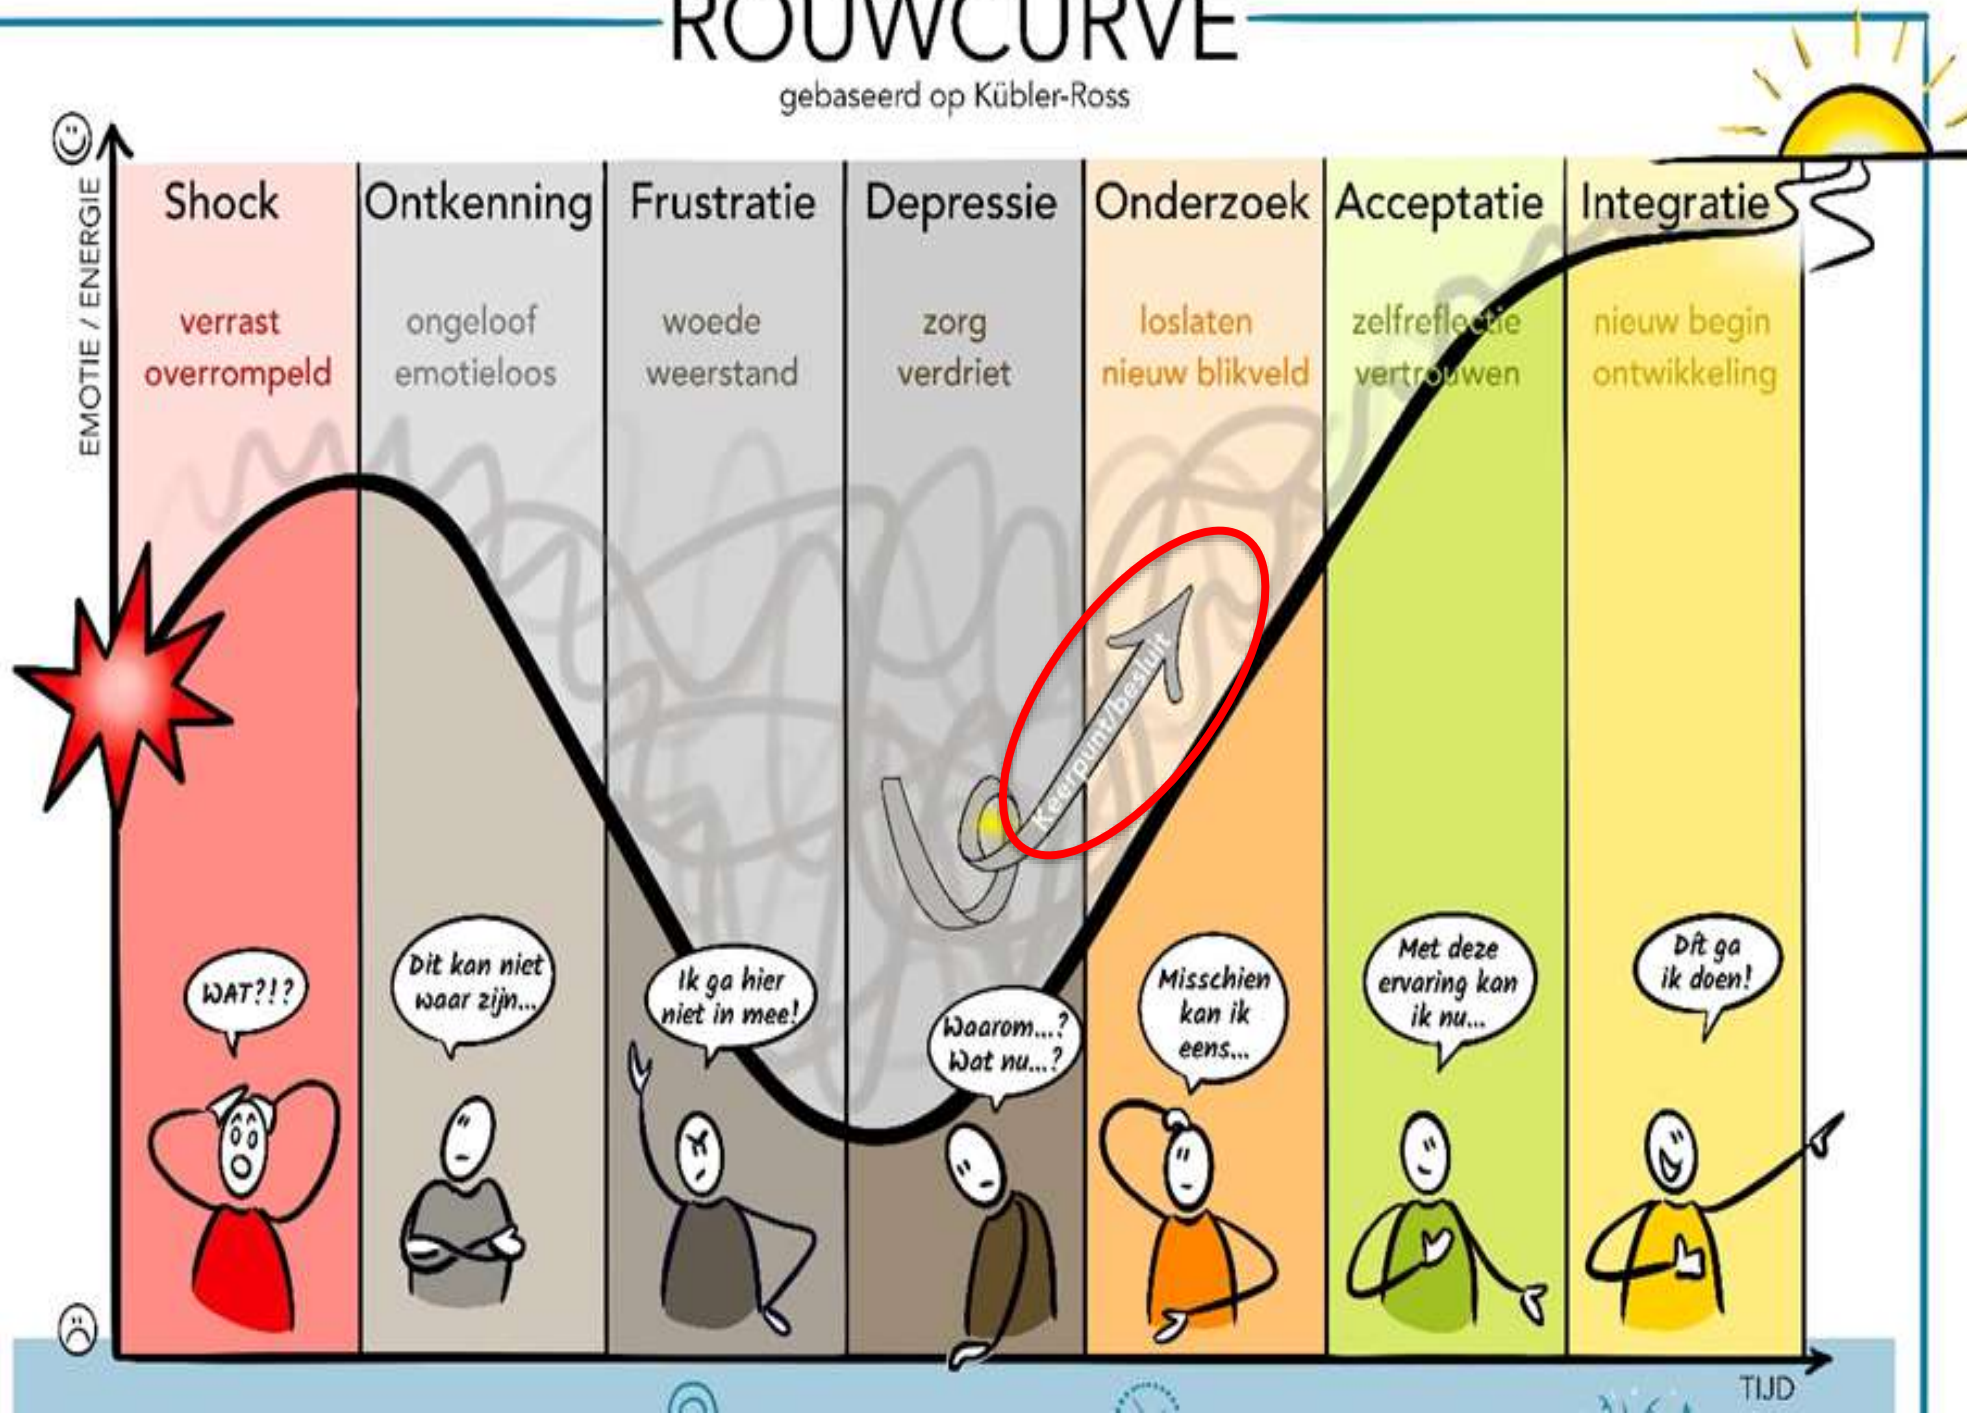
ROUWCURVE
gebaseerd op Kübler-Ross

EMOTIE / ENERGIE

Shock
verrast
overrompeld

Ontkenning
ongeloof
emotieloos

Frustratie
woede
weerstand

Depressie
zorg
verdriet

Onderzoek
loslaten
nieuw blikveld

Acceptatie
zelfreflectie
vertrouwen

Integratie
nieuw begin
ontwikkeling

Keerpunt/besluit

WAT?!?

Dit kan niet waar zijn...

Ik ga hier niet in mee!

Waarom...? Wat nu...?

Misschien kan ik eens...

Met deze ervaring kan ik nu...

Dit ga ik doen!

TIJD